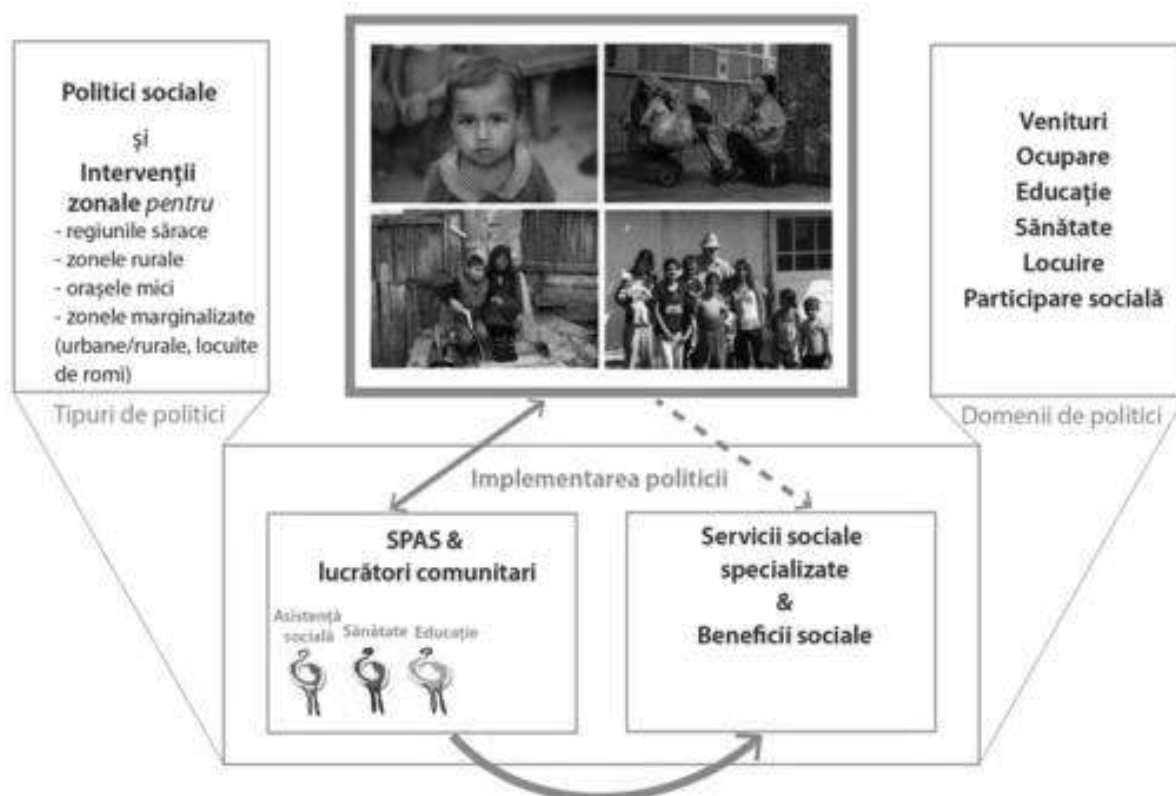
Politici sociale

şi

Intervenţii zonale *pentru*

- regiunile sărace
- zonele rurale
- oraşele mici
- zonele marginalizate (urbane/rurale, locuite de romi)

Tipuri de politici

Venituri
Ocupare
Educaţie
Sănătate
Locuire
Participare socială

Domenii de politici

Implementarea politicii

SPAS & lucrători comunitari

Asistenţă socială

Sănătate

Educaţie

Servicii sociale specializate & Beneficii sociale